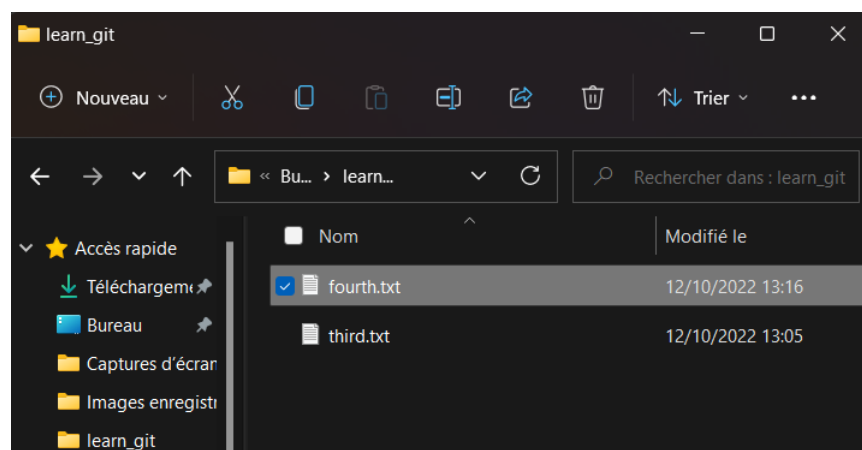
learn_git

Nouveau

Trier

« Bu... > learn...

Rechercher dans : learn_git

Accès rapide
Téléchargeme
Bureau
Captures d'écran
Images enregistr
learn_git

| Nom | Modifié le |
|---|---|
| fourth.txt | 12/10/2022 13:16 |
| third.txt | 12/10/2022 13:05 |